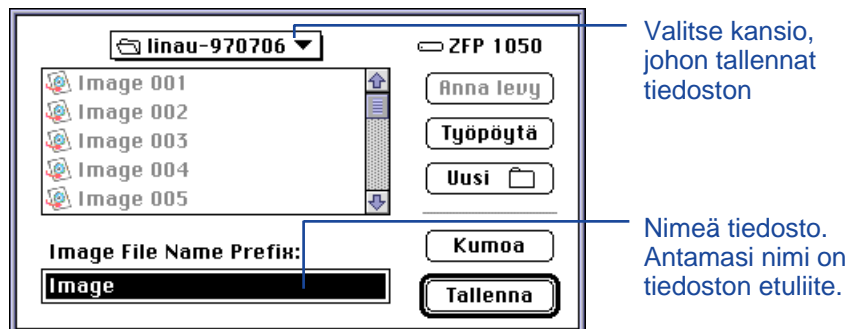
linau-970706

ZFP 1050

Image 001
Image 002
Image 003
Image 004
Image 005

Anna levy

Työpöytä

Uusi

Image File Name Prefix:

Image

Kumoa

Tallenna

Valitse kansio, johon tallennat tiedoston

Nimeä tiedosto. Antamasi nimi on tiedoston etuliite.